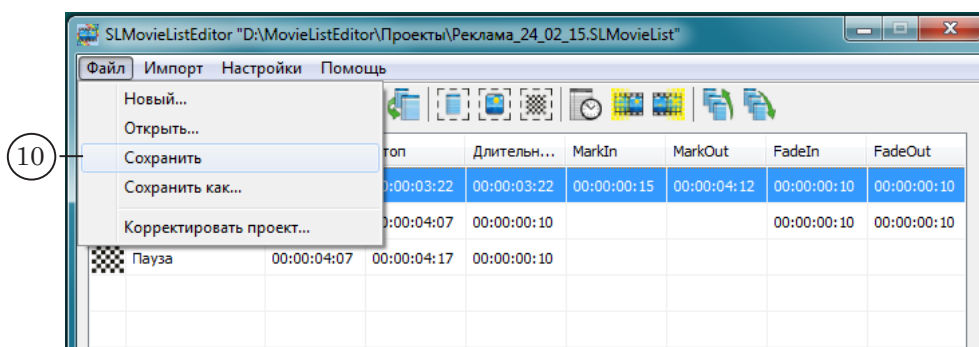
SLMovieListEditor "D:\MovieListEditor\Проекты\Реклама_24_02_15.SLMovieList"

Файл Импорт Настройки Помощь

Новый...
Открыть...
Сохранить
Сохранить как...
Корректировать проект...

10

| | | топ | Длительн... | MarkIn | MarkOut | FadeIn | FadeOut |
|---|---|---|---|---|---|---|---|
| | | 00:00:03:22 | 00:00:03:22 | 00:00:00:15 | 00:00:04:12 | 00:00:00:10 | 00:00:00:10 |
| | | 00:00:04:07 | 00:00:00:10 | | | 00:00:00:10 | 00:00:00:10 |
| | Пауза | 00:00:04:07 | 00:00:04:17 | 00:00:00:10 | | | |